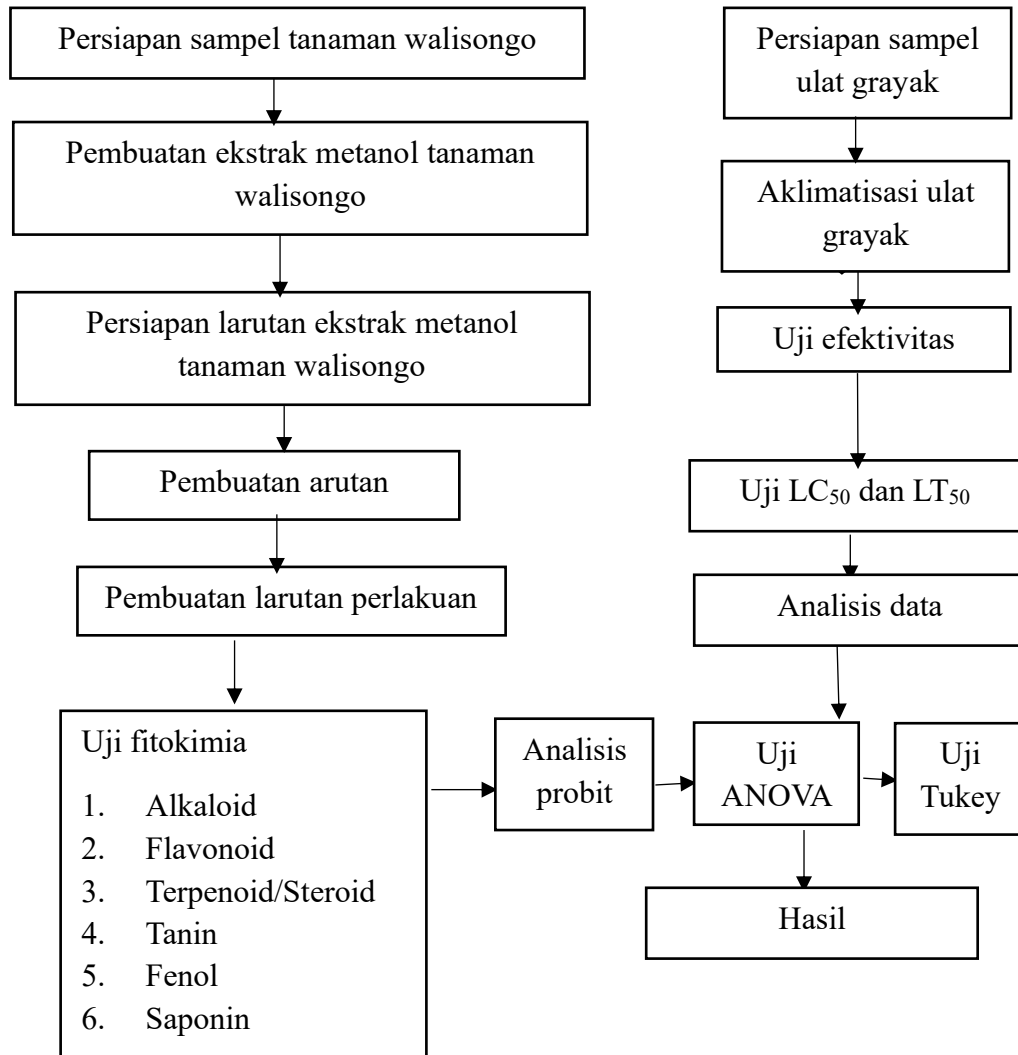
Persiapan sampel tanaman walisongo

Pembuatan ekstrak metanol tanaman walisongo

Persiapan larutan ekstrak metanol tanaman walisongo

Pembuatan arutan

Pembuatan larutan perlakuan

Uji fitokimia

1. Alkaloid
2. Flavonoid
3. Terpenoid/Steroid
4. Tanin
5. Fenol
6. Saponin

Persiapan sampel ulat grayak

Aklimatisasi ulat grayak

Uji efektivitas

Uji $LC_{50}$ dan $LT_{50}$

Analisis data

Analisis probit

Uji ANOVA

Uji Tukey

Hasil